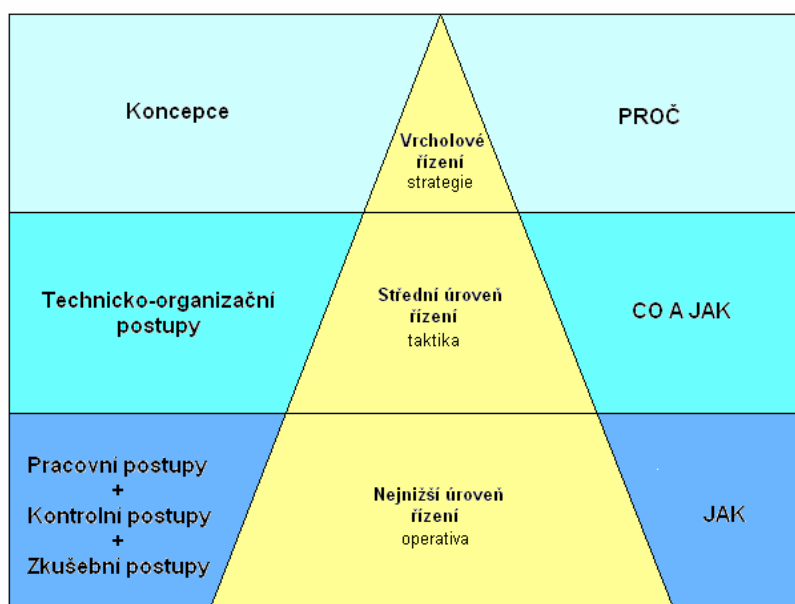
Koncepce

Vrcholové řízení
strategie

PROČ

Technicko-organizační postupy

Střední úroveň řízení
taktika

CO A JAK

Pracovní postupy
+
Kontrolní postupy
+
Zkušební postupy

Nejnižší úroveň řízení
operativa

JAK